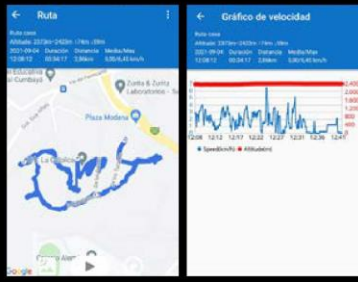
Ruta

Ruta casa
Altitude: 2370m~2422m ↑74m ↓59m
2021-09-24 Duración Distancia Media/Max
12:08:12 00:34:17 2,86km 5,00/6,45 km/h

Zuriita & Zuriita Laboratorios
Plaza Modena
La Católica
Google

Gráfico de velocidad

Ruta casa
Altitude: 2370m~2422m ↑74m ↓59m
2021-09-24 Duración Distancia Media/Max
12:08:12 00:34:17 2,86km 5,00/6,45 km/h

2,450
2,000
1,600
1,200
800
400
0

12:08 12:12 12:17 12:22 12:27 12:31 12:36 12:41

Speed(km/h) Altitude(m)